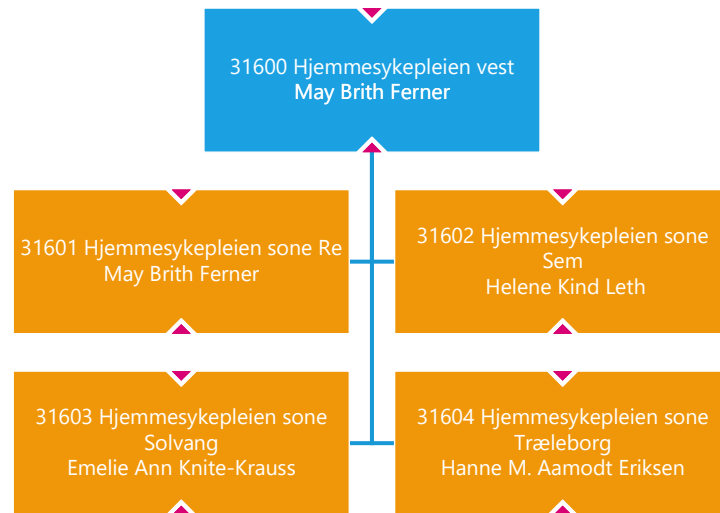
31600 Hjemmesykepleien vest
May Brith Ferner

31601 Hjemmesykepleien sone Re
May Brith Ferner

31602 Hjemmesykepleien sone Sem
Helene Kind Leth

31603 Hjemmesykepleien sone Solvang
Emelie Ann Knite-Krauss

31604 Hjemmesykepleien sone Træleborg
Hanne M. Aamodt Eriksen